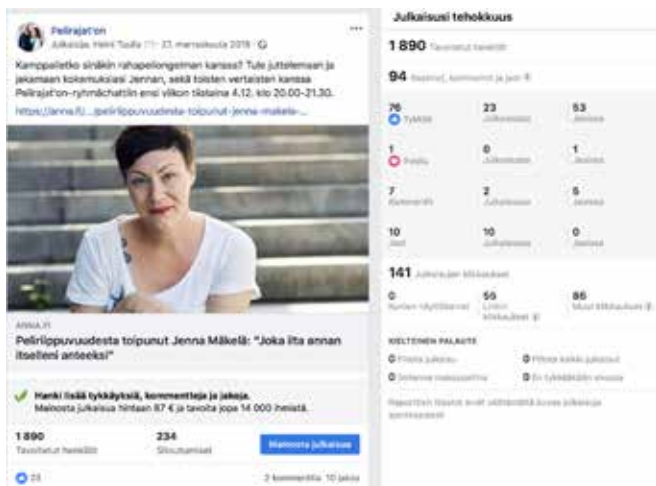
Pelirajat'on

Julkaisija: Heini Tuulla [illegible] · 27. marraskuuta 2018 ·

Kamppailetko sinäkin rahapelongelman kanssa? Tule juttelemaan ja jakamaan kokemuksiasi Jennan, sekä toisten vertaisten kanssa Pelirajat'on-ryhmächattiin ensi viikon tiistaina 4.12. klo 20.00–21.30.

https://anna.fi/...pelirippuvuudesta-toipunut-jenna-makela-...

ANNA.FI

Pelirippuvuudesta toipunut Jenna Mäkelä: "Joka ilta annan itselleni anteeksi"

Hanki lisää tykkäyksiä, kommentteja ja jakoja.
Mainosta julkaisua hintaan 87 € ja tavoita jopa 14 000 ihmistä.

1 890
Tavoitetut henkilöt

234
Sitoutumiset

Mainosta julkaisua

23

2 kommenttia 10 jakoa

Julkaisusi tehokkuus

1 890 Tavoitetut henkilöt

94 Reaktiot, kommentit ja jaot

| 76 Tykkää | 23 Julkaisussa | 53 Jaoissa |
|---|---|---|
| 1 Ihastu | 0 Julkaisussa | 1 Jaoissa |
| 7 Kommentit | 2 Julkaisussa | 5 Jaoissa |
| 10 Jaot | 10 Julkaisussa | 0 Jaoissa |

141 Julkaisujen klikkaukset

| 0 Kuvien näyttökerrat | 55 Linkin klikkaukset | 86 Muut klikkaukset |
|---|---|---|

KIELTEINEN PALAUTE

0 Piilota julkaisu
0 Piilota kaikki julkaisut
0 Ilmianna roskapostiksi
0 En tykkää sivusta enää

Raportoidut tilastot eivät välttämättä kuvaa julkaisua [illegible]